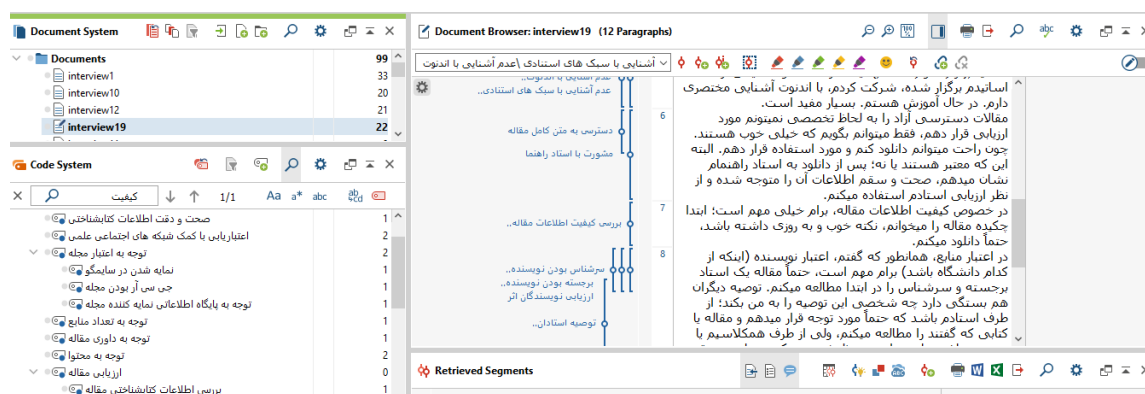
Document System
Documents 99
interview1 33
interview10 20
interview12 21
interview19 22

Code System
کیفیت
1/1
Aa a* abc
صحت و دقت اطلاعات کتابشناختی 1
اعتباریابی با کمک شبکه های اجتماعی علمی 2
توجه به اعتبار مجله 2
نمایه شدن در سایمگو 1
جی سی آر بودن مجله 1
توجه به پایگاه اطلاعاتی نمایه کننده مجله 1
توجه به تعداد منابع 1
توجه به داوری مقاله 1
توجه به محتوا 2
ارزیابی مقاله 0
بررسی اطلاعات کتابشناختی مقاله 1

Document Browser: interview19 (12 Paragraphs)
آشنایی با سبک های استنادی\عدم آشنایی با اندنوت
عدم آشنایی با سبک های استنادی..
6
دسترسی به متن کامل مقاله
مشورت با استاد راهنما
7
بررسی کیفیت اطلاعات مقاله..
8
سرشناس بودن نویسنده..
برجسته بودن نویسنده..
ارزیابی نویسندگان اثر
توصیه استادان..

اساتیدم برگزار شده، شرکت کردم. با اندنوت آشنایی مختصری دارم. در حال آموزش هستم. بسیار مفید است.
مقالات دسترسی آزاد را به لحاظ تخصصی نمیتونم مورد ارزیابی قرار دهم، فقط میتونم بگویم که خیلی خوب هستند. چون راحت میتونم دانلود کنم و مورد استفاده قرار دهم. البته این که معتبر هستند یا نه؛ پس از دانلود به استاد راهنمام نشان میدهم، صحت و سقم اطلاعات آن را متوجه شده و از نظر ارزیابی استادم استفاده میکنم.
در خصوص کیفیت اطلاعات مقاله، برام خیلی مهم است؛ ابتدا چکیده مقاله را میخوانم، نکته خوب و به روزی داشته باشد، حتماً دانلود میکنم.
در اعتبار منابع، همانطور که گفتم، اعتبار نویسنده (اینکه از کدام دانشگاه باشد) برام مهم است، حتماً مقاله یک استاد برجسته و سرشناس را در ابتدا مطالعه میکنم. توصیه دیگران هم بستگی دارد چه شخصی این توصیه را به من بکند؛ از طرف استادم باشد که حتماً مورد توجه قرار میدهم و مقاله یا کتابی که گفتند را مطالعه میکنم، ولی از طرف همکلاسیم یا

Retrieved Segments